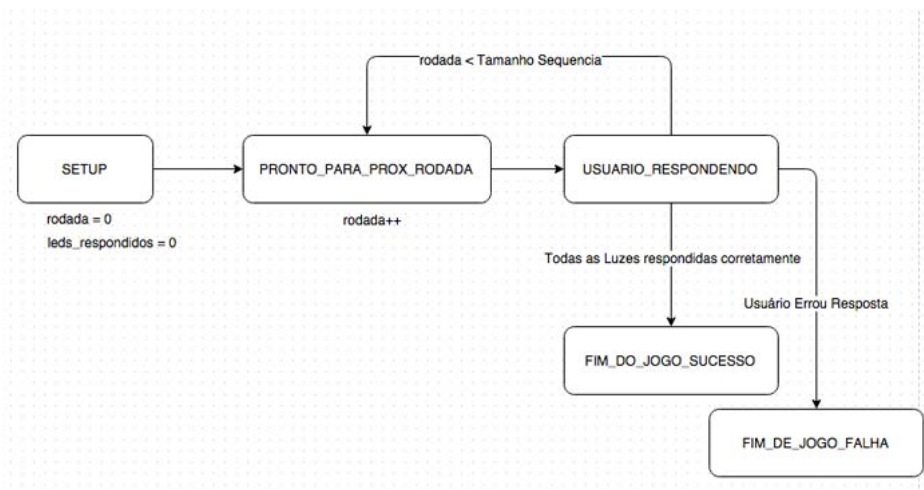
rodada < Tamanho Sequencia

SETUP

rodada = 0
leds_respondidos = 0

PRONTO_PARA_PROX_RODADA

rodada++

USUARIO_RESPONDENDO

Todas as Luzes respondidas corretamente

Usuário Errou Resposta

FIM_DO_JOGO_SUCESSO

FIM_DE_JOGO_FALHA